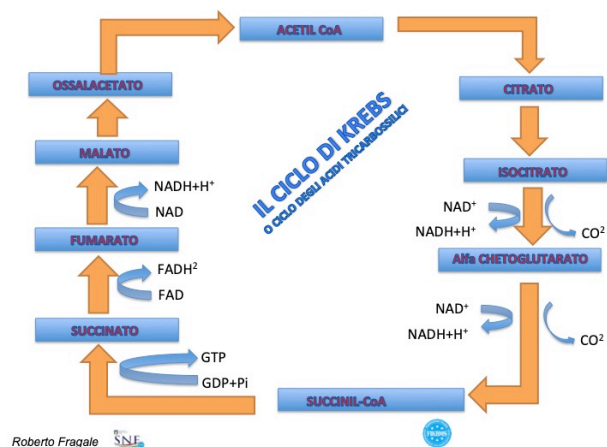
ACETIL CoA

CITRATO

ISOCITRATO

NAD$^+$

NADH+H$^+$

CO$^2$

Alfa CHETOGLUTARATO

NAD$^+$

NADH+H$^+$

CO$^2$

SUCCINIL-CoA

GTP

GDP+Pi

SUCCINATO

FADH$^2$

FAD

FUMARATO

NADH+H$^+$

NAD

MALATO

OSSALACETATO

IL CICLO DI KREBS
O CICLO DEGLI ACIDI TRICARBOSSILICI

Roberto Fragale

SNF

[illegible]